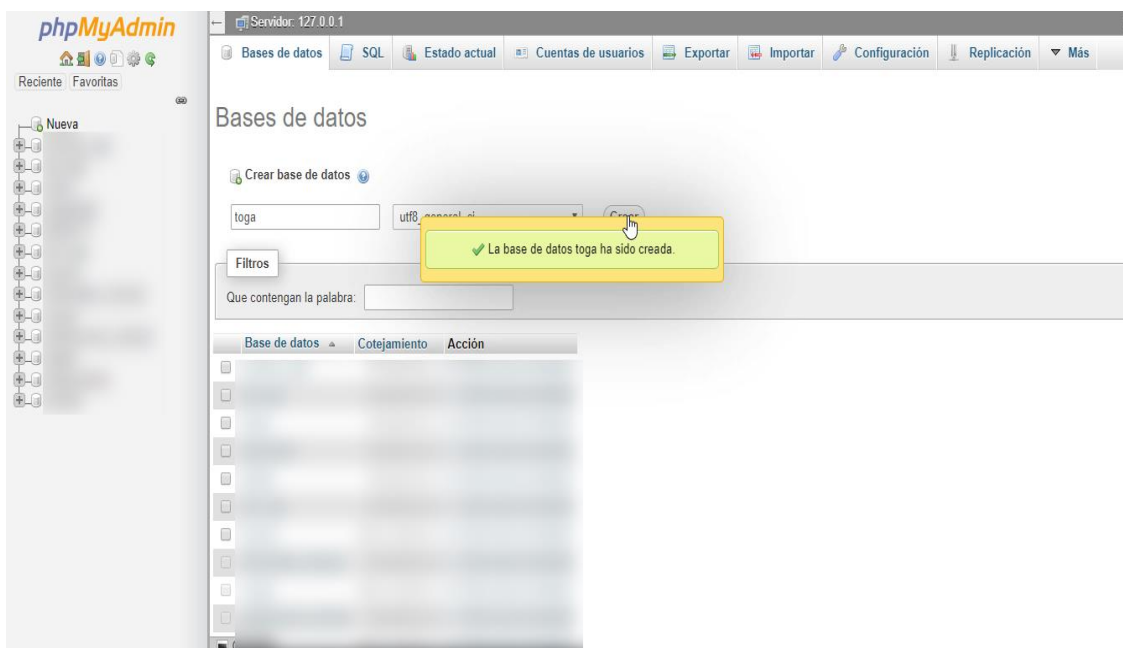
phpMyAdmin

Reciente Favoritas

Nueva

Servidor: 127.0.0.1

Bases de datos SQL Estado actual Cuentas de usuarios Exportar Importar Configuración Replicación Más

Bases de datos

Crear base de datos

toga

utf8_general_ci

Crear

La base de datos toga ha sido creada.

Filtros

Que contengan la palabra:

| Base de datos | Cotejamiento | Acción |
|---|---|---|